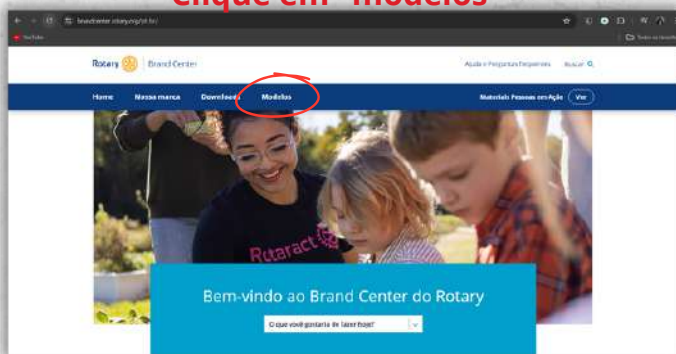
Clique em "Modelos"

brandcenter.rotary.org/pt-br/

YouTube

Todos os favoritos

Rotary | Brand Center

Ajuda e Perguntas Frequentes

Buscar

Home

Nossa marca

Downloads

Modelos

Materiais Pessoas em Ação

Ver

Rotaract

Bem-vindo ao Brand Center do Rotary

O que você gostaria de fazer hoje?